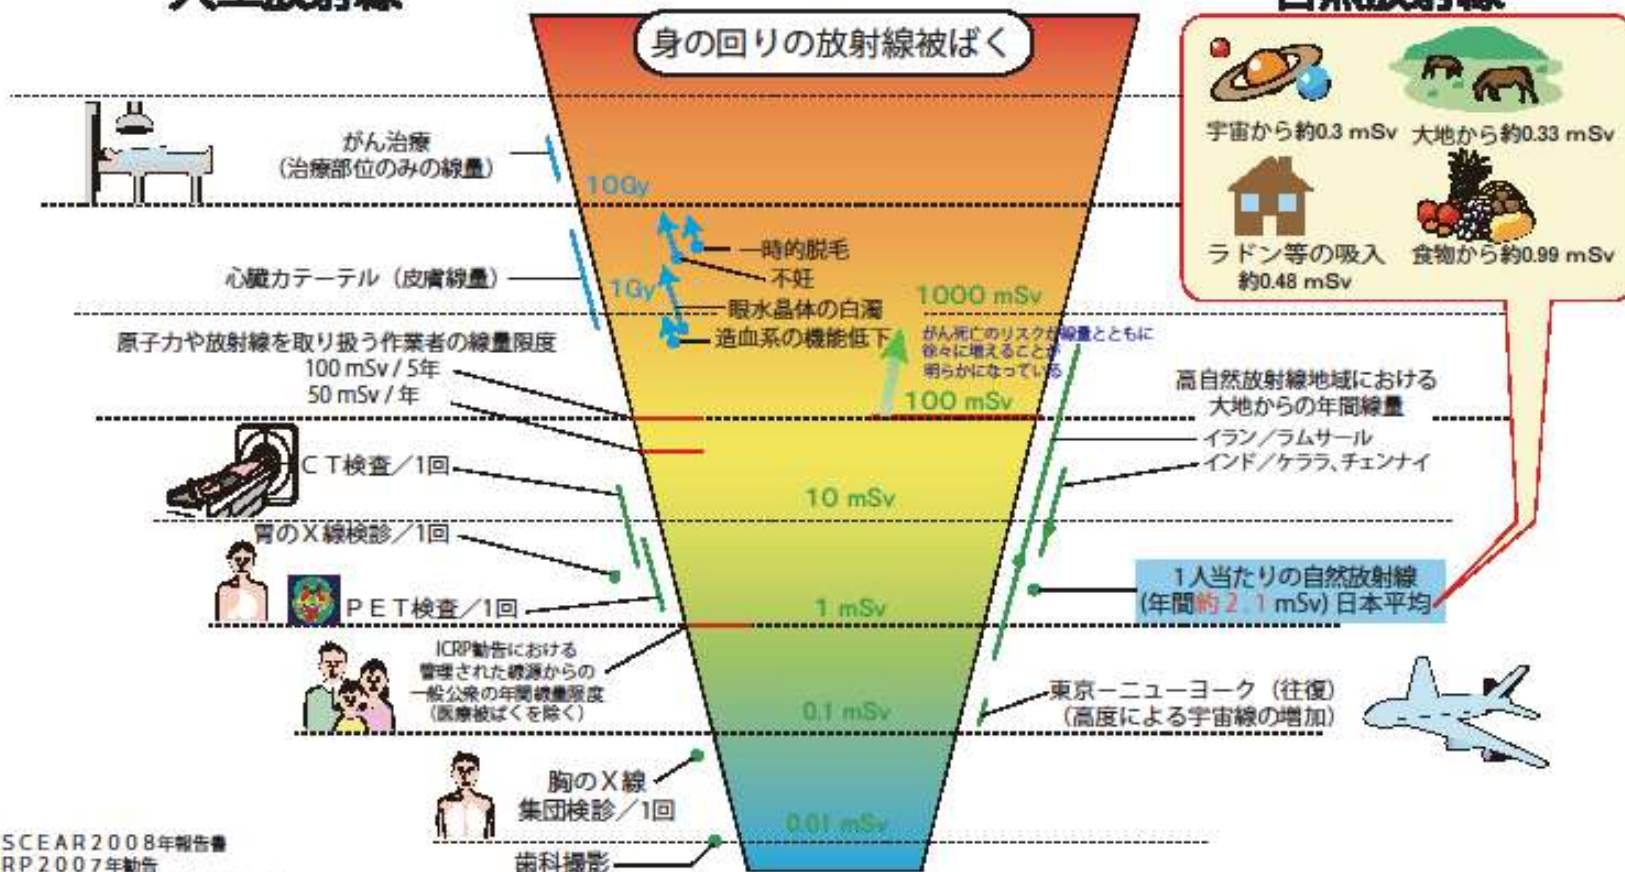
身の回りの放射線被ばく

宇宙から約0.3 mSv
大地から約0.33 mSv
ラドン等の吸入 約0.48 mSv
食物から約0.99 mSv

がん治療
(治療部位のみの線量)

10Gy

一時的脱毛
不妊

心臓カテーテル(皮膚線量)

1Gy
眼水晶体の白濁
造血系の機能低下

1000 mSv

原子力や放射線を取り扱う作業者の線量限度
100 mSv / 5年
50 mSv / 年

がん死亡のリスクが線量とともに徐々に増えることが明らかになっている

100 mSv

高自然放射線地域における
大地からの年間線量
イラン/ラムサール
インド/ケララ、チェンナイ

CT検査/1回

10 mSv

胃のX線検診/1回

PET検査/1回

1 mSv

1人当たりの自然放射線
(年間約2.1 mSv) 日本平均

ICRP勧告における
管理された線源からの
一般公衆の年間線量限度
(医療被ばくを除く)

0.1 mSv

東京ーニューヨーク(往復)
(高度による宇宙線の増加)

胸のX線
集団検診/1回

0.01 mSv

歯科撮影

SCEAR2008年報告書
RP2007年勧告